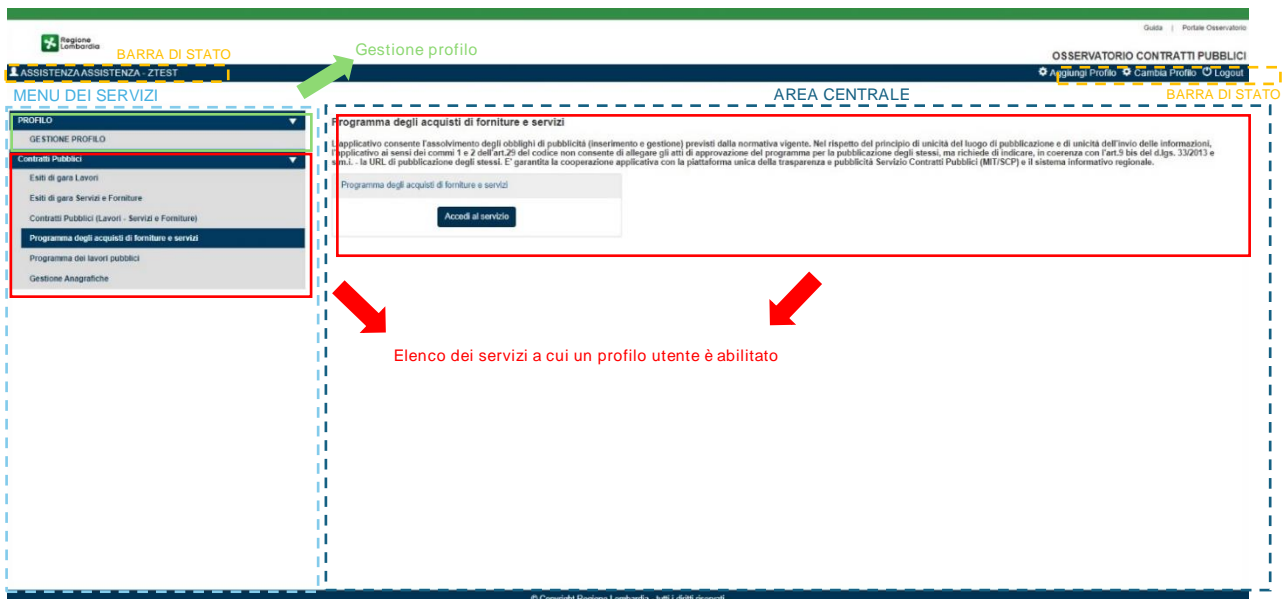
Guida | Portale Osservatorio

Regione Lombardia

BARRA DI STATO

Gestione profilo

OSSERVATORIO CONTRATTI PUBBLICI

ASSISTENZA ASSISTENZA - ZTEST

Aggiungi Profilo  Cambia Profilo  Logout

MENU DEI SERVIZI

AREA CENTRALE

BARRA DI STATO

PROFILO

GESTIONE PROFILO

Contratti Pubblici

Esiti di gara Lavori

Esiti di gara Servizi e Forniture

Contratti Pubblici (Lavori - Servizi e Forniture)

Programma degli acquisti di forniture e servizi

Programma dei lavori pubblici

Gestione Anagrafiche

Programma degli acquisti di forniture e servizi

L'applicativo consente l'assolvimento degli obblighi di pubblicità (inserimento e gestione) previsti dalla normativa vigente. Nel rispetto del principio di unicità del luogo di pubblicazione e di unicità dell'invio delle informazioni, l'applicativo ai sensi dei commi 1 e 2 dell'art.29 del codice non consente di allegare gli atti di approvazione del programma per la pubblicazione degli stessi, ma richiede di indicare, in coerenza con l'art.9 bis del d.lgs. 33/2013 e s.m.i. - la URL di pubblicazione degli stessi. E' garantita la cooperazione applicativa con la piattaforma unica della trasparenza e pubblicità Servizio Contratti Pubblici (MIT/SCP) e il sistema informativo regionale.

Programma degli acquisti di forniture e servizi

Accedi al servizio

Elenco dei servizi a cui un profilo utente è abilitato

© Copyright Regione Lombardia - tutti i diritti riservati